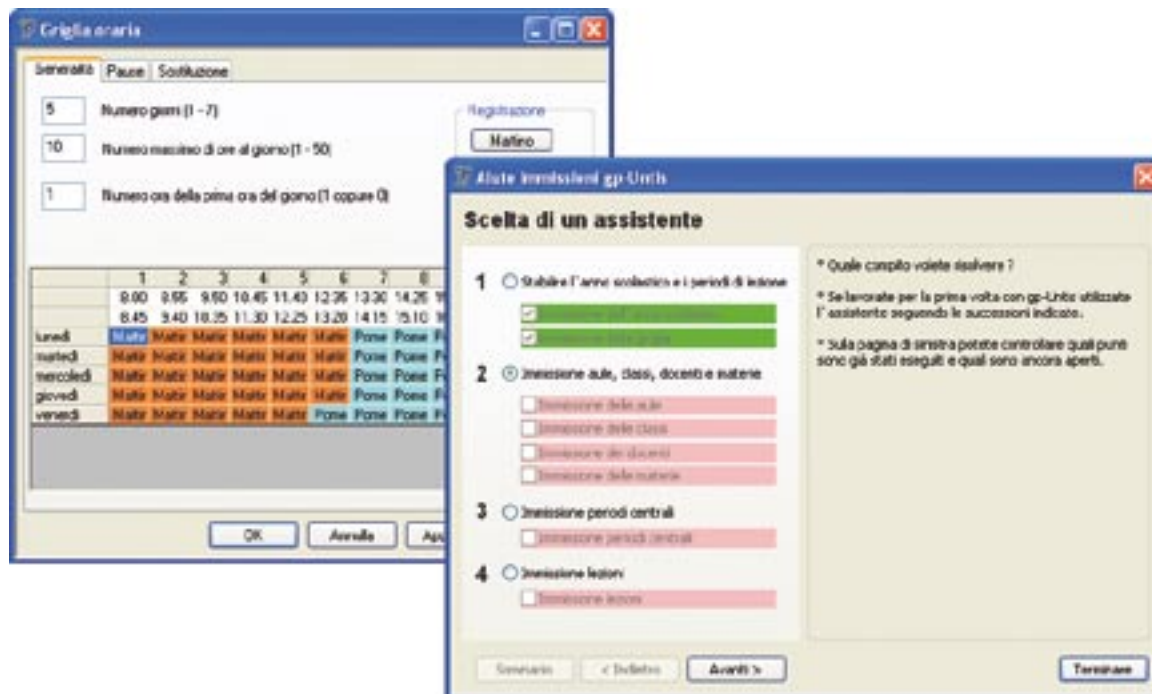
Griglia oraria

Generalità | Pause | Sostituzione

5 Numero giorni (1 - 7)

10 Numero massimo di ore al giorno (1 - 50)

1 Numero ora della prima ora del giorno (1 oppure 0)

Registrazione

Mattino

| | 1 | 2 | 3 | 4 | 5 | 6 | 7 | 8 |
|---|---|---|---|---|---|---|---|---|
| | 8.00 | 8.55 | 9.50 | 10.45 | 11.40 | 12.35 | 13.30 | 14.25 |
| | 8.45 | 9.40 | 10.35 | 11.30 | 12.25 | 13.20 | 14.15 | 15.10 |
| lunedì | Matt | Matt | Matt | Matt | Matt | Matt | Pome | Pome |
| martedì | Matt | Matt | Matt | Matt | Matt | Matt | Pome | Pome |
| mercoledì | Matt | Matt | Matt | Matt | Matt | Matt | Pome | Pome |
| giovedì | Matt | Matt | Matt | Matt | Matt | Matt | Pome | Pome |
| venerdì | Matt | Matt | Matt | Matt | Matt | Pome | Pome | Pome |

OK | Annulla | Ap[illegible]

Aiuto immissioni gp-Untis

Scelta di un assistente

1 Stabilire l'anno scolastico e i periodi di lezione
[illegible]
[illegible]

2 Immissione aule, classi, docenti e materie
Immissione delle aule
Immissione delle classi
Immissione dei docenti
Immissione delle materie

3 Immissione periodi centrali
Immissione periodi centrali

4 Immissione lezioni
Immissione lezioni

* Quale compito volete risolvere ?

* Se lavorate per la prima volta con gp-Untis utilizzate l'assistente seguendo le successioni indicate.

* Sulla pagina di sinistra potete controllare quali punti sono già stati eseguiti e quali sono ancora aperti.

Scenario | < Indietro | Avanti > | Terminare